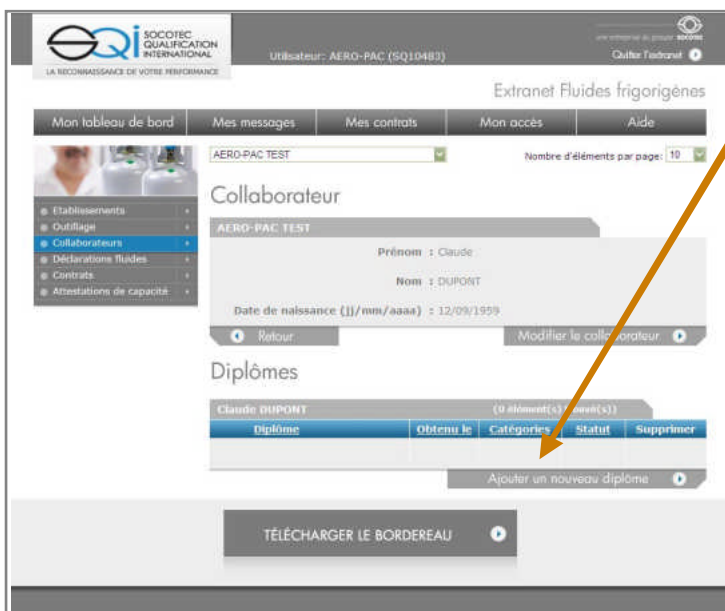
SOCOTEC QUALIFICATION INTERNATIONAL

LA RECONNAISSANCE DE VOTRE PERFORMANCE

Utilisateur: AERO-PAC (SQ10483)

Quitter l'extranet

Extranet Fluides frigorigènes

Mon tableau de bord | Mes messages | Mes contrats | Mon accès | Aide

AERO-PAC TEST

Nombre d'éléments par page: 10

Etablissements
Outillage
Collaborateurs
Déclarations fluides
Contrats
Attestations de capacité

Collaborateur

AERO-PAC TEST

Prénom : Claude

Nom : DUPONT

Date de naissance (jj/mm/aaaa) : 12/09/1959

Retour

Modifier le collaborateur

Diplômes

Claude DUPONT

(0 élément(s) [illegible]ouvé(s))

| Diplôme | Obtenu le | Catégories | Statut | Supprimer |
|---|---|---|---|---|
| | | | | |

Ajouter un nouveau diplôme

TÉLÉCHARGER LE BORDEREAU